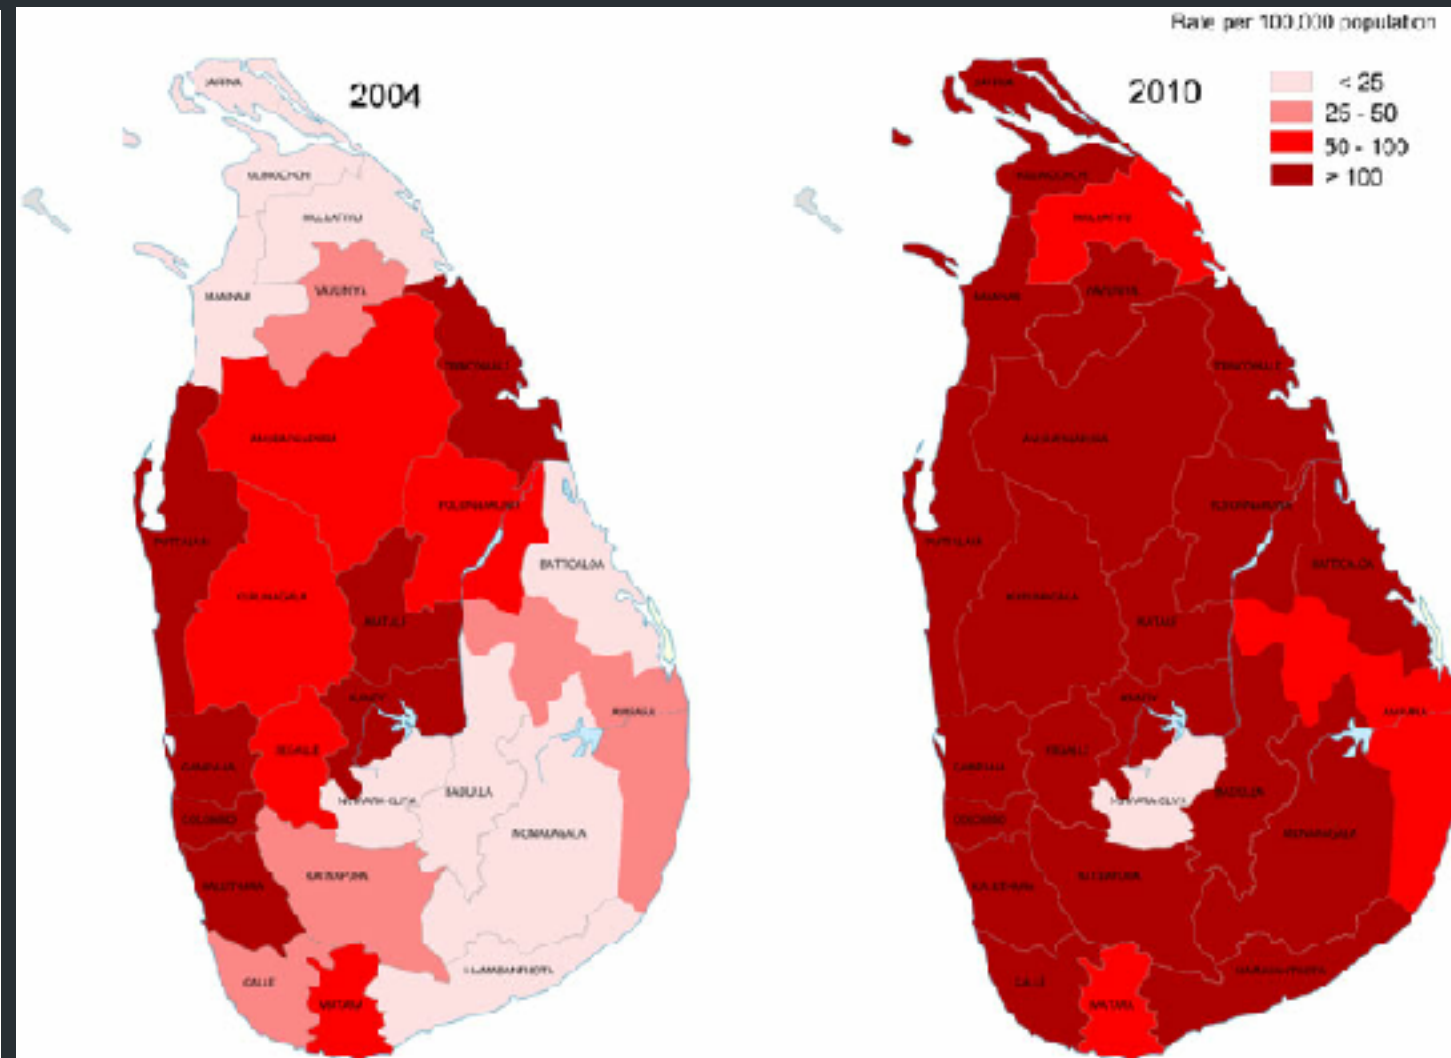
Rate per 100,000 population

2004

JAFFNA
MULLAITIVU
KILINOCHCHI
MANNAR
VAVUNIYA
TRINCOMALEE
ANURADHAPURA
POLONNARUWA
PUTTALAM
BATTICALOA
KURUNEGALA
MATALE
KANDY
AMPARA
KEGALLE
GAMPAHA
NUWARA ELIYA
BADULLA
COLOMBO
MONARAGALA
RATNAPURA
KALUTARA
GALLE
MATARA
HAMBANTOTA

2010

< 25
25 - 50
50 - 100
> 100

JAFFNA
KILINOCHCHI
MULLAITIVU
MANNAR
VAVUNIYA
TRINCOMALEE
ANURADHAPURA
POLONNARUWA
PUTTALAM
BATTICALOA
KURUNEGALA
MATALE
KANDY
AMPARA
KEGALLE
GAMPAHA
NUWARA ELIYA
BADULLA
COLOMBO
MONARAGALA
RATNAPURA
KALUTARA
GALLE
MATARA
HAMBANTOTA